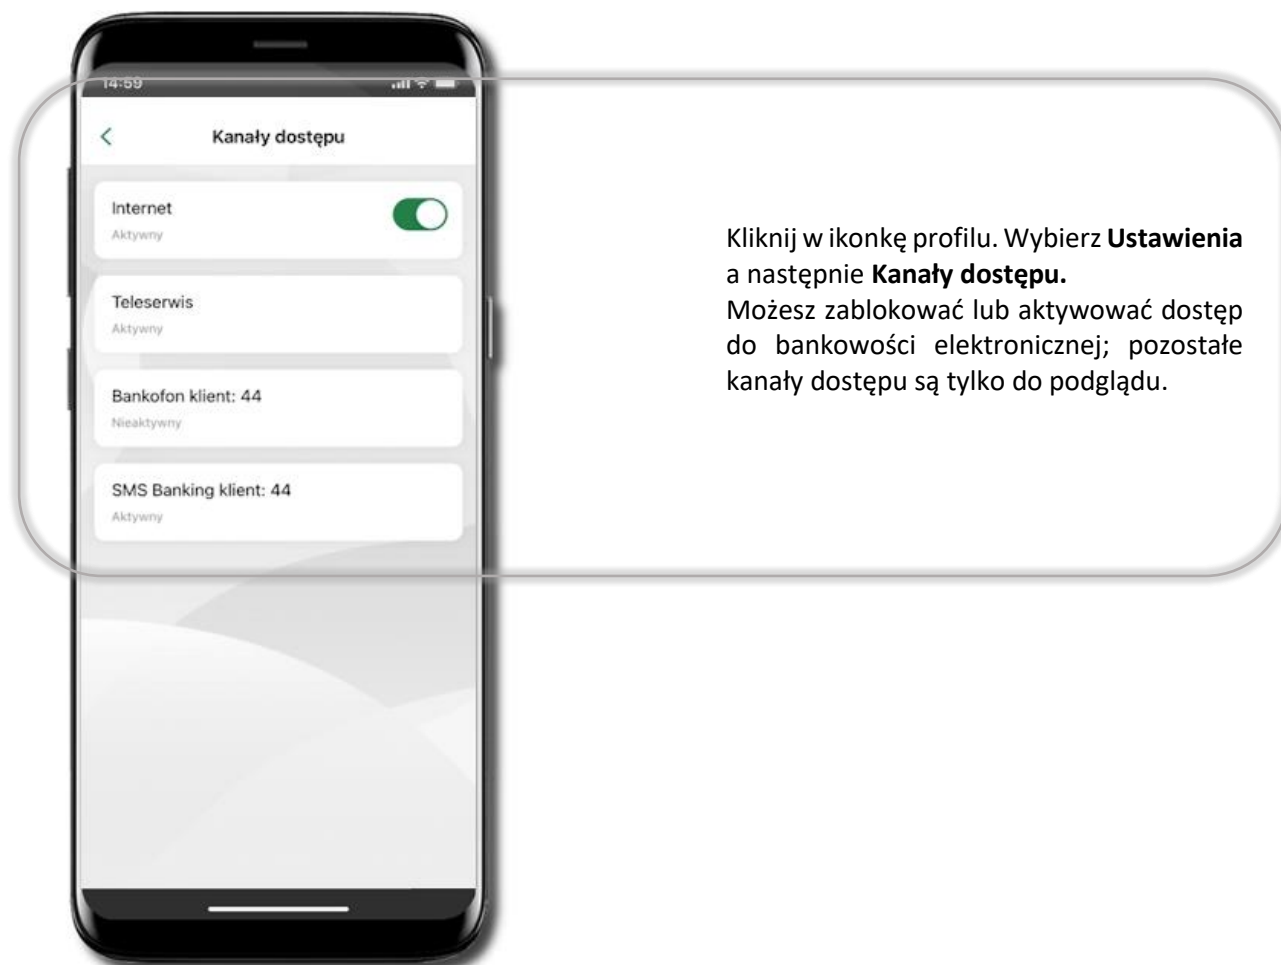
14:59

Kanały dostępu

Internet
Aktywny

Teleserwis
Aktywny

Bankofon klient: 44
Nieaktywny

SMS Banking klient: 44
Aktywny

Kliknij w ikonkę profilu. Wybierz **Ustawienia** a następnie **Kanały dostępu.**
Możesz zablokować lub aktywować dostęp do bankowości elektronicznej; pozostałe kanały dostępu są tylko do podglądu.